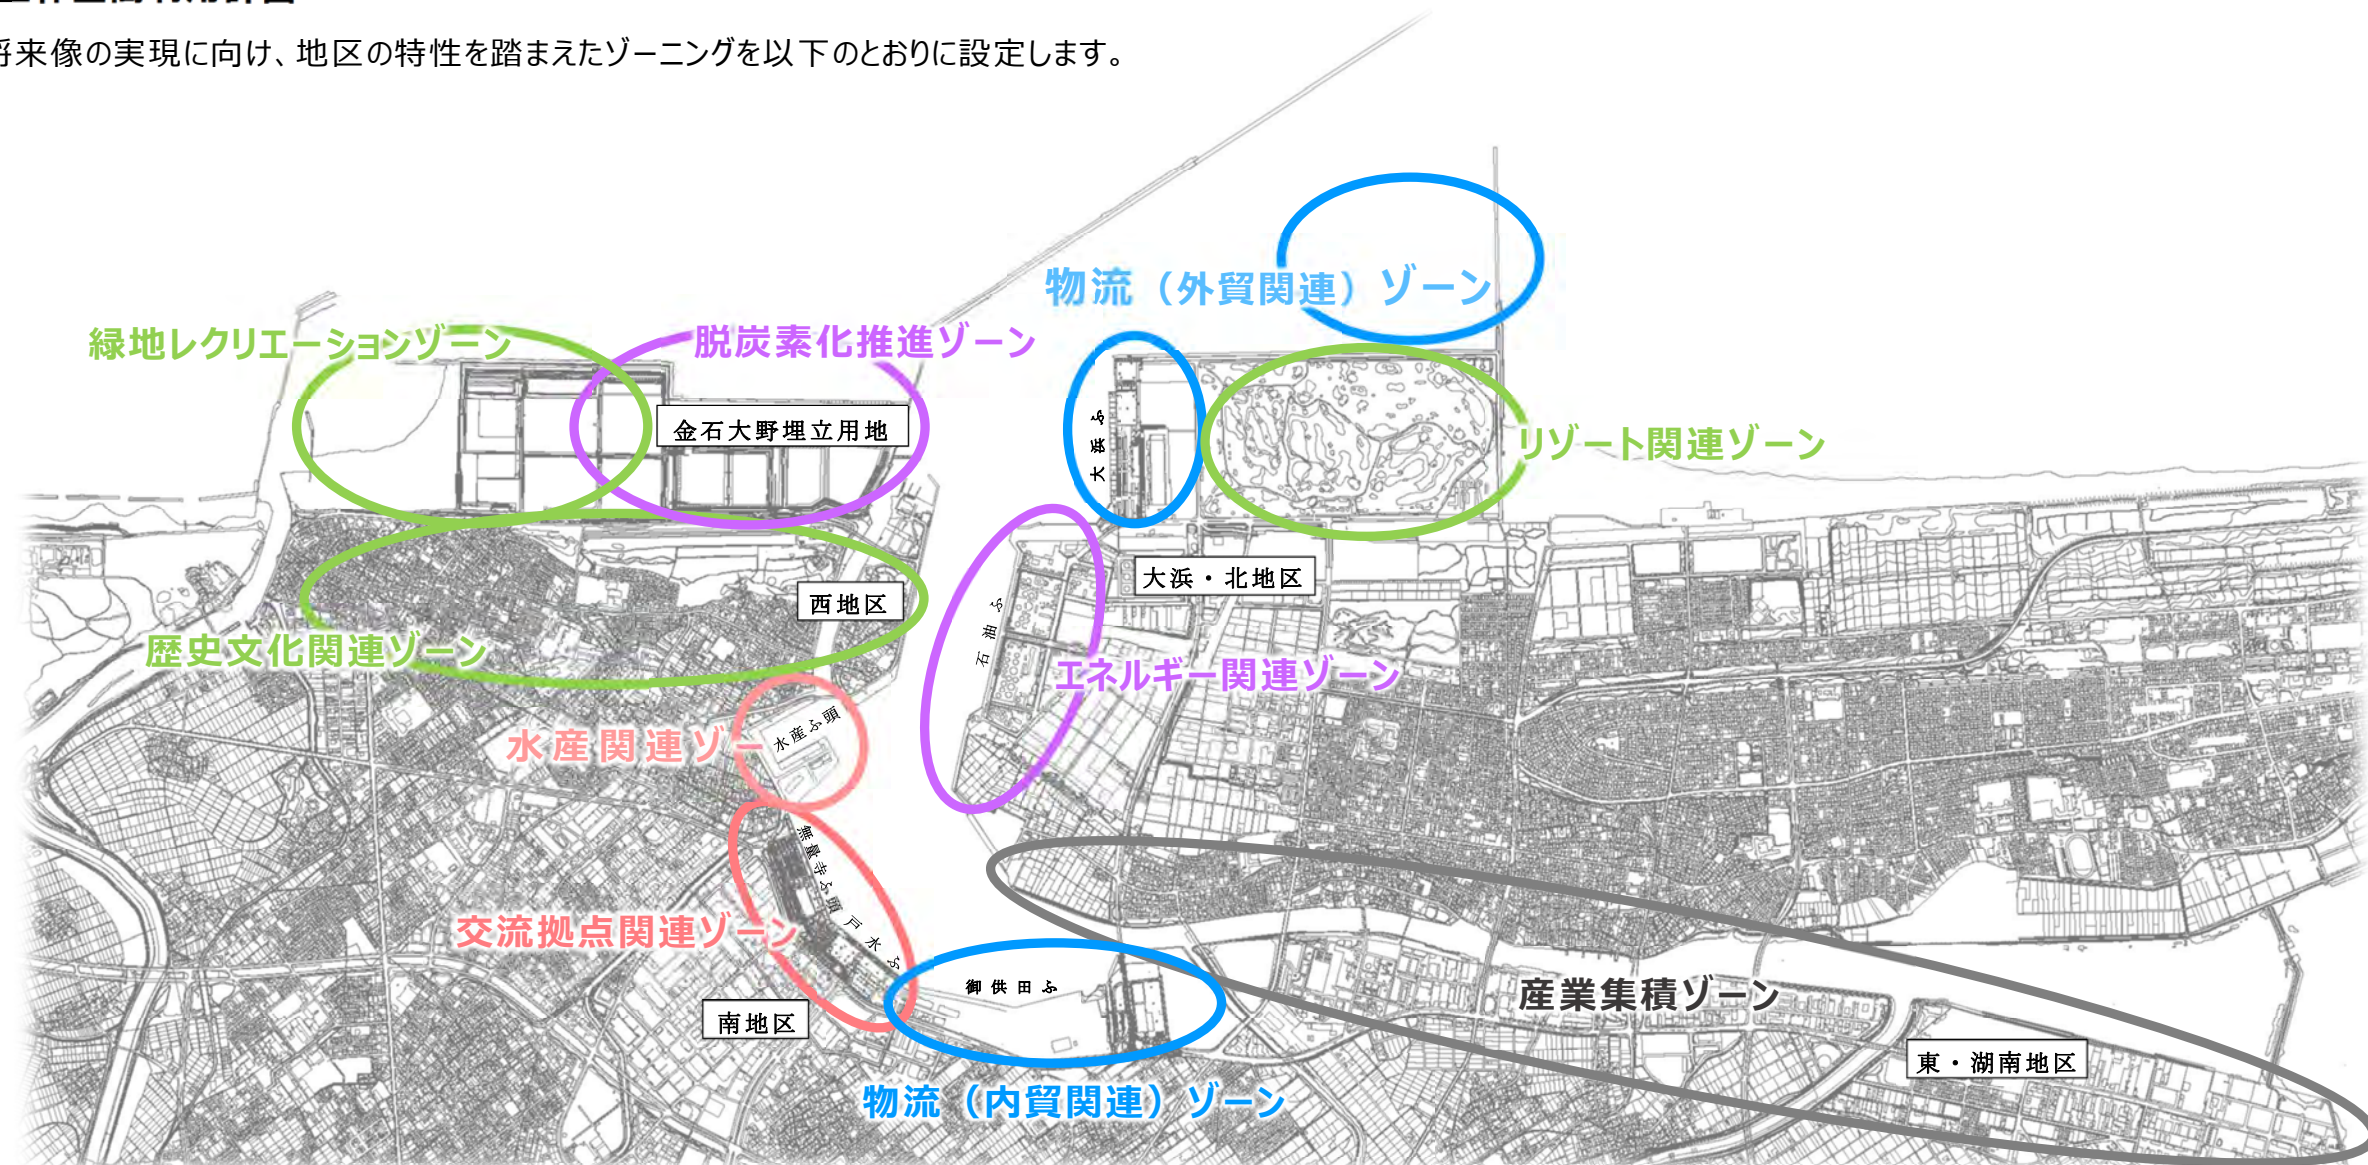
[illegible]将来像の実現に向け、地区の特性を踏まえたゾーニングを以下のとおりに設定します。

物流（外貿関連）ゾーン

緑地レクリエーションゾーン

脱炭素化推進ゾーン

金石大野埋立用地

大浜ふ

リゾート関連ゾーン

大浜・北地区

西地区

石油ふ

歴史文化関連ゾーン

エネルギー関連ゾーン

水産関連ゾーン

水産ふ頭

無量寺ふ頭

戸水ふ

交流拠点関連ゾーン

御供田ふ

産業集積ゾーン

南地区

東・湖南地区

物流（内貿関連）ゾーン